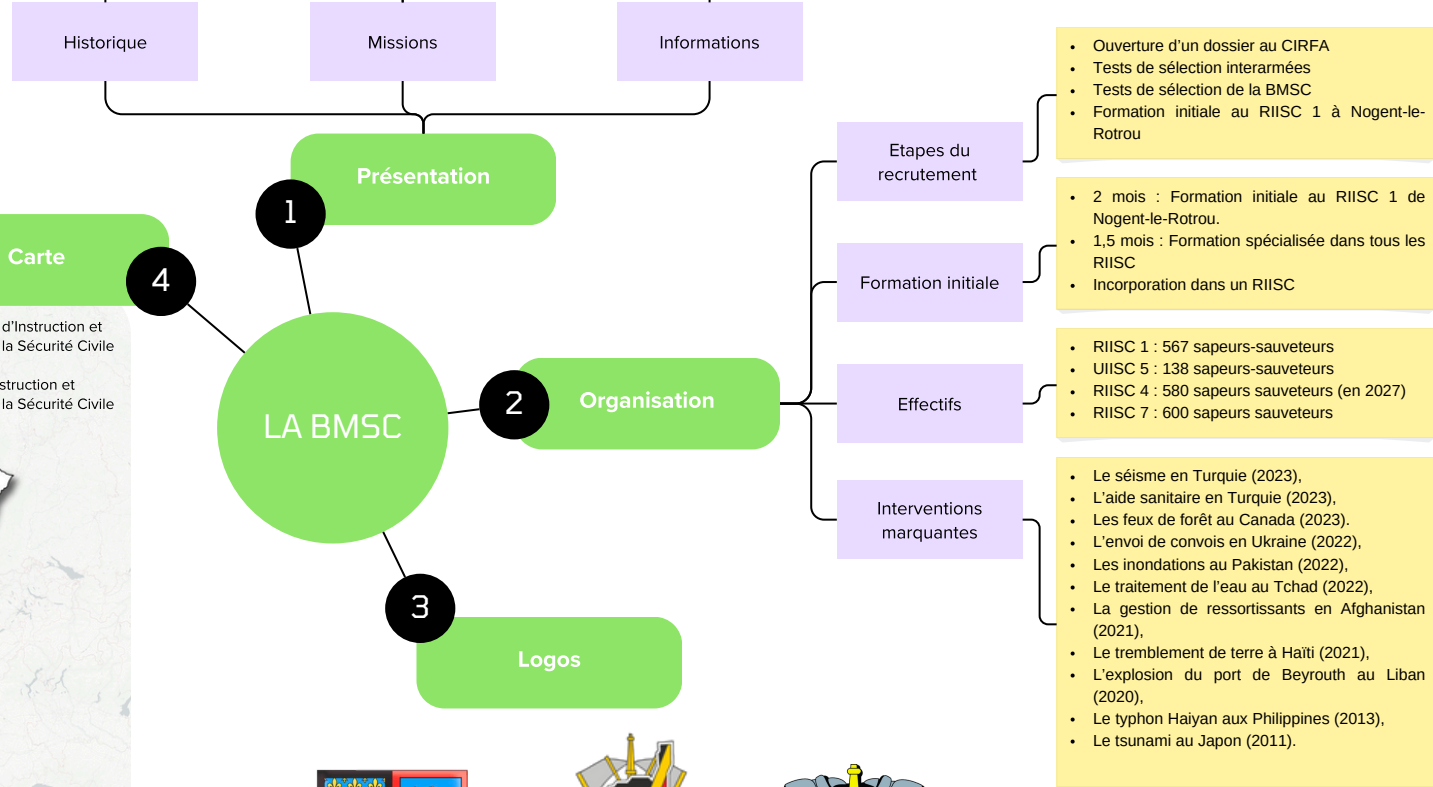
Historique

Missions

Informations

Présentation

1

Carte

4

d'Instruction et la Sécurité Civile

struction et la Sécurité Civile

LA BMSC

2

Organisation

3

Logos

Etapes du recrutement

- Ouverture d'un dossier au CIRFA
- Tests de sélection interarmées
- Tests de sélection de la BMSC
- Formation initiale au RIISC 1 à Nogent-le-Rotrou

Formation initiale

- 2 mois : Formation initiale au RIISC 1 de Nogent-le-Rotrou.
- 1,5 mois : Formation spécialisée dans tous les RIISC
- Incorporation dans un RIISC

Effectifs

- RIISC 1 : 567 sapeurs-sauveteurs
- UIISC 5 : 138 sapeurs-sauveteurs
- RIISC 4 : 580 sapeurs sauveteurs (en 2027)
- RIISC 7 : 600 sapeurs sauveteurs

Interventions marquantes

- Le séisme en Turquie (2023),
- L'aide sanitaire en Turquie (2023),
- Les feux de forêt au Canada (2023).
- L'envoi de convois en Ukraine (2022),
- Les inondations au Pakistan (2022),
- Le traitement de l'eau au Tchad (2022),
- La gestion de ressortissants en Afghanistan (2021),
- Le tremblement de terre à Haïti (2021),
- L'explosion du port de Beyrouth au Liban (2020),
- Le typhon Haiyan aux Philippines (2013),
- Le tsunami au Japon (2011).